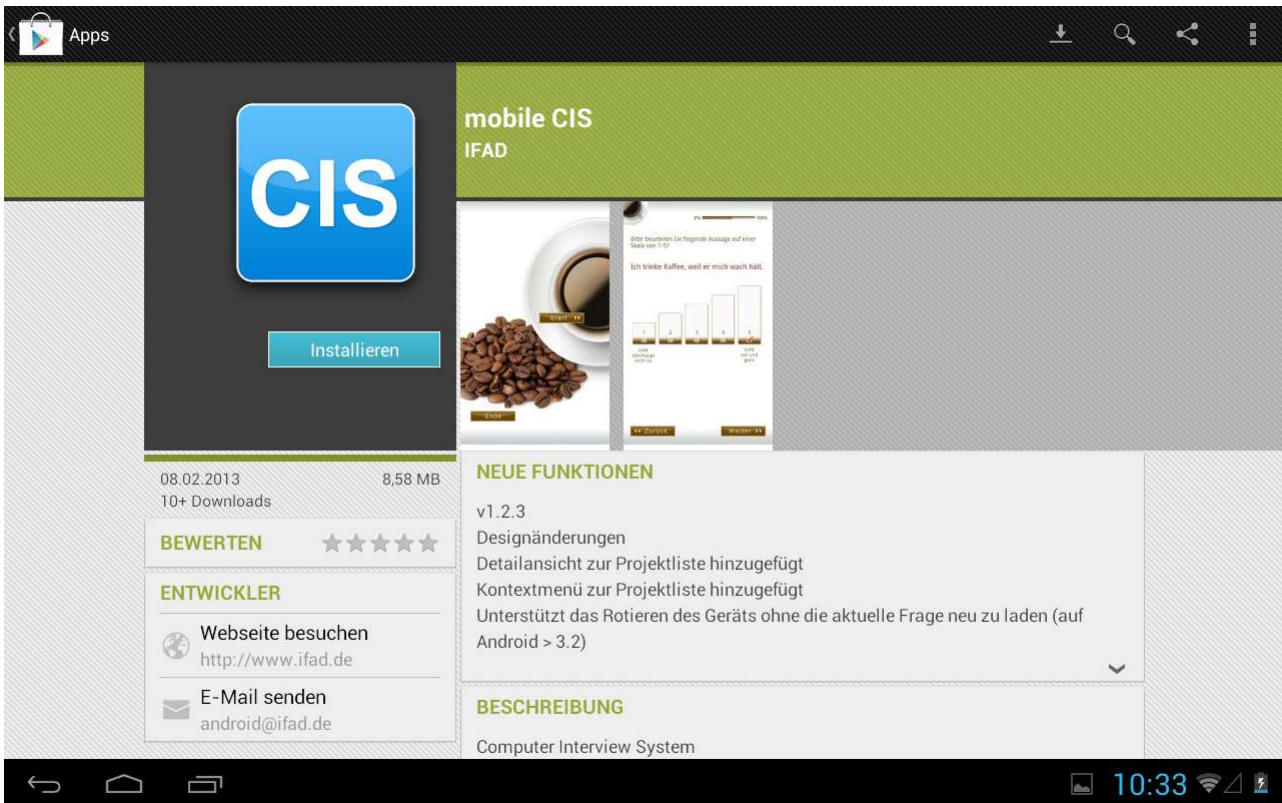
Apps

CIS

mobile CIS
IFAD

Installieren

Bitte beurteilen Sie folgende Aussage auf einer Skala von 1-5?

Ich trinke Kaffee, weil er mich wach hält.

Start

Ende

Zurück

Weiter

08.02.2013
8,58 MB
10+ Downloads

BEWERTEN

ENTWICKLER

Webseite besuchen
http://www.ifad.de

E-Mail senden
android@ifad.de

NEUE FUNKTIONEN

v1.2.3
Designänderungen
Detailansicht zur Projektliste hinzugefügt
Kontextmenü zur Projektliste hinzugefügt
Unterstützt das Rotieren des Geräts ohne die aktuelle Frage neu zu laden (auf Android > 3.2)

BESCHREIBUNG

Computer Interview System

10:33